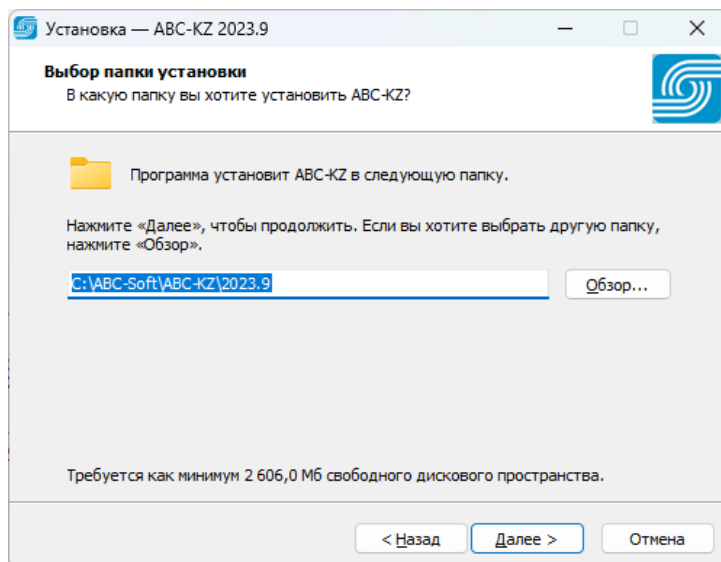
Установка — ABC-KZ 2023.9

Выбор папки установки
В какую папку вы хотите установить ABC-KZ?

Программа установит ABC-KZ в следующую папку.

Нажмите «Далее», чтобы продолжить. Если вы хотите выбрать другую папку, нажмите «Обзор».

C:\ABC-Soft\ABC-KZ\2023.9

Обзор...

Требуется как минимум 2 606,0 Мб свободного дискового пространства.

< Назад
Далее >
Отмена